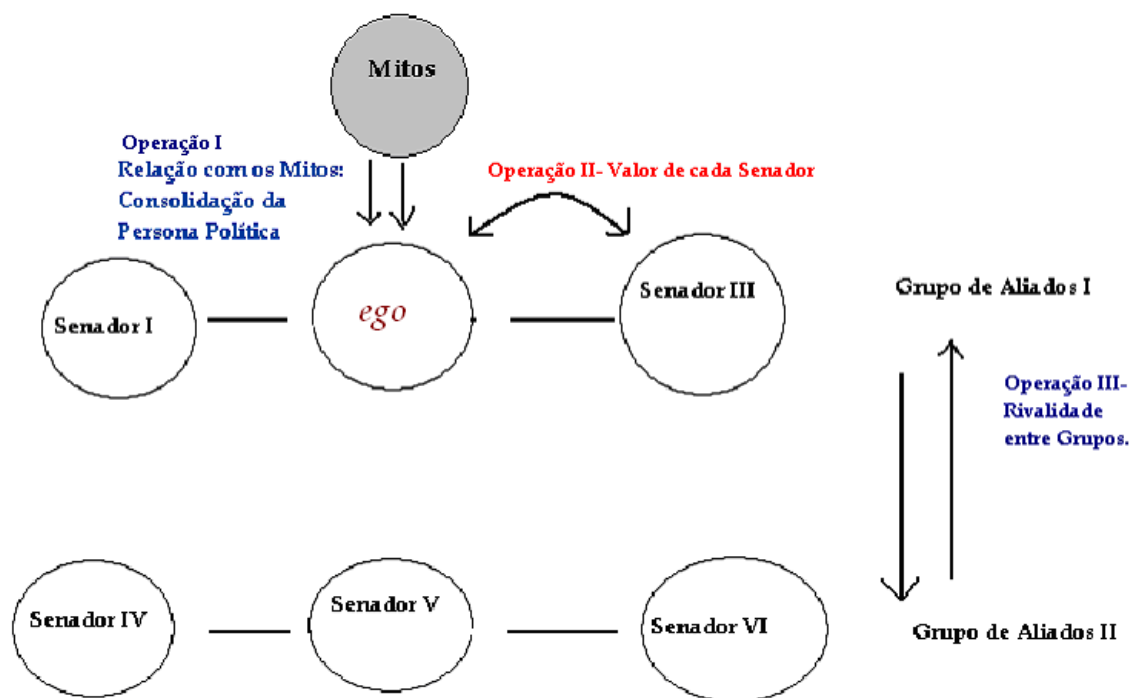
Mitos

Operação I
Relação com os Mitos: Consolidação da Persona Política

Operação II- Valor de cada Senador

Senador I

ego

Senador III

Grupo de Aliados I

Operação III- Rivalidade entre Grupos.

Senador IV

Senador V

Senador VI

Grupo de Aliados II